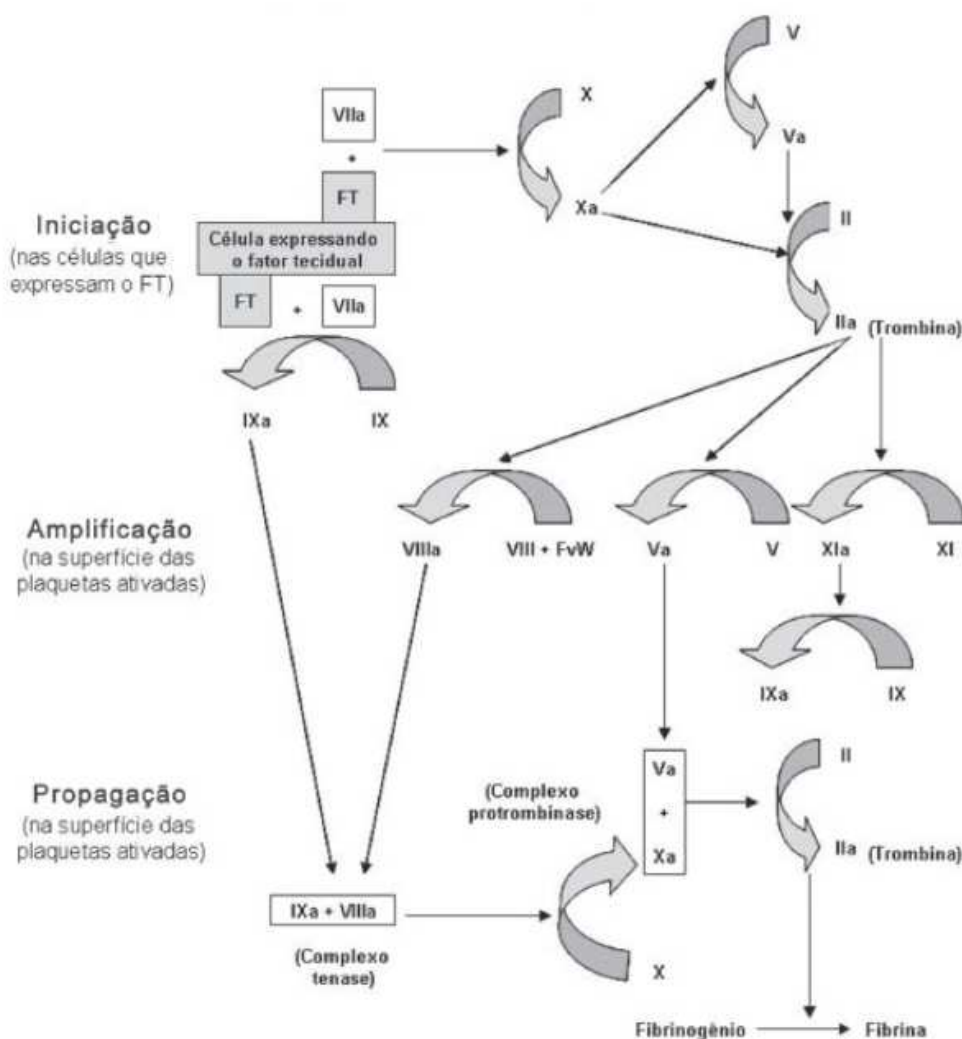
VIIa
+
FT
Célula expressando o fator tecidual
FT
+
VIIa

X
Xa
V
Va
II
IIa (Trombina)

Iniciação
(nas células que expressam o FT)

IXa
IX

Amplificação
(na superfície das plaquetas ativadas)

VIIIa
VIII + FvW
Va
V
XIa
XI
IXa
IX

Propagação
(na superfície das plaquetas ativadas)

IXa + VIIIa
(Complexo tenase)

(Complexo protrombinase)
Va
+
Xa
X
II
IIa (Trombina)

Fibrinogênio
Fibrina